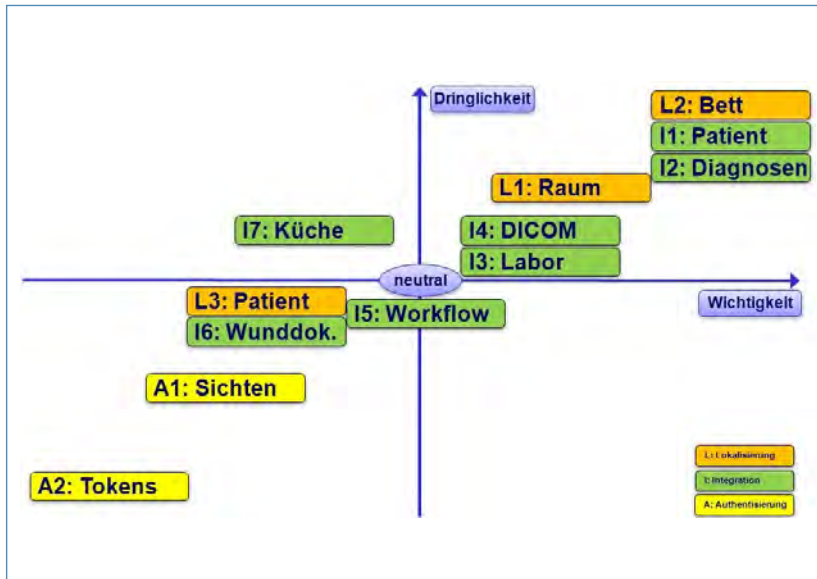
Dringlichkeit

L2: Bett
I1: Patient
I2: Diagnosen
L1: Raum
I7: Küche
I4: DICOM
I3: Labor
neutral
Wichtigkeit
L3: Patient
I5: Workflow
I6: Wunddok.
A1: Sichten
A2: Tokens

L: Lokalisierung
I: Integration
A: Authentisierung